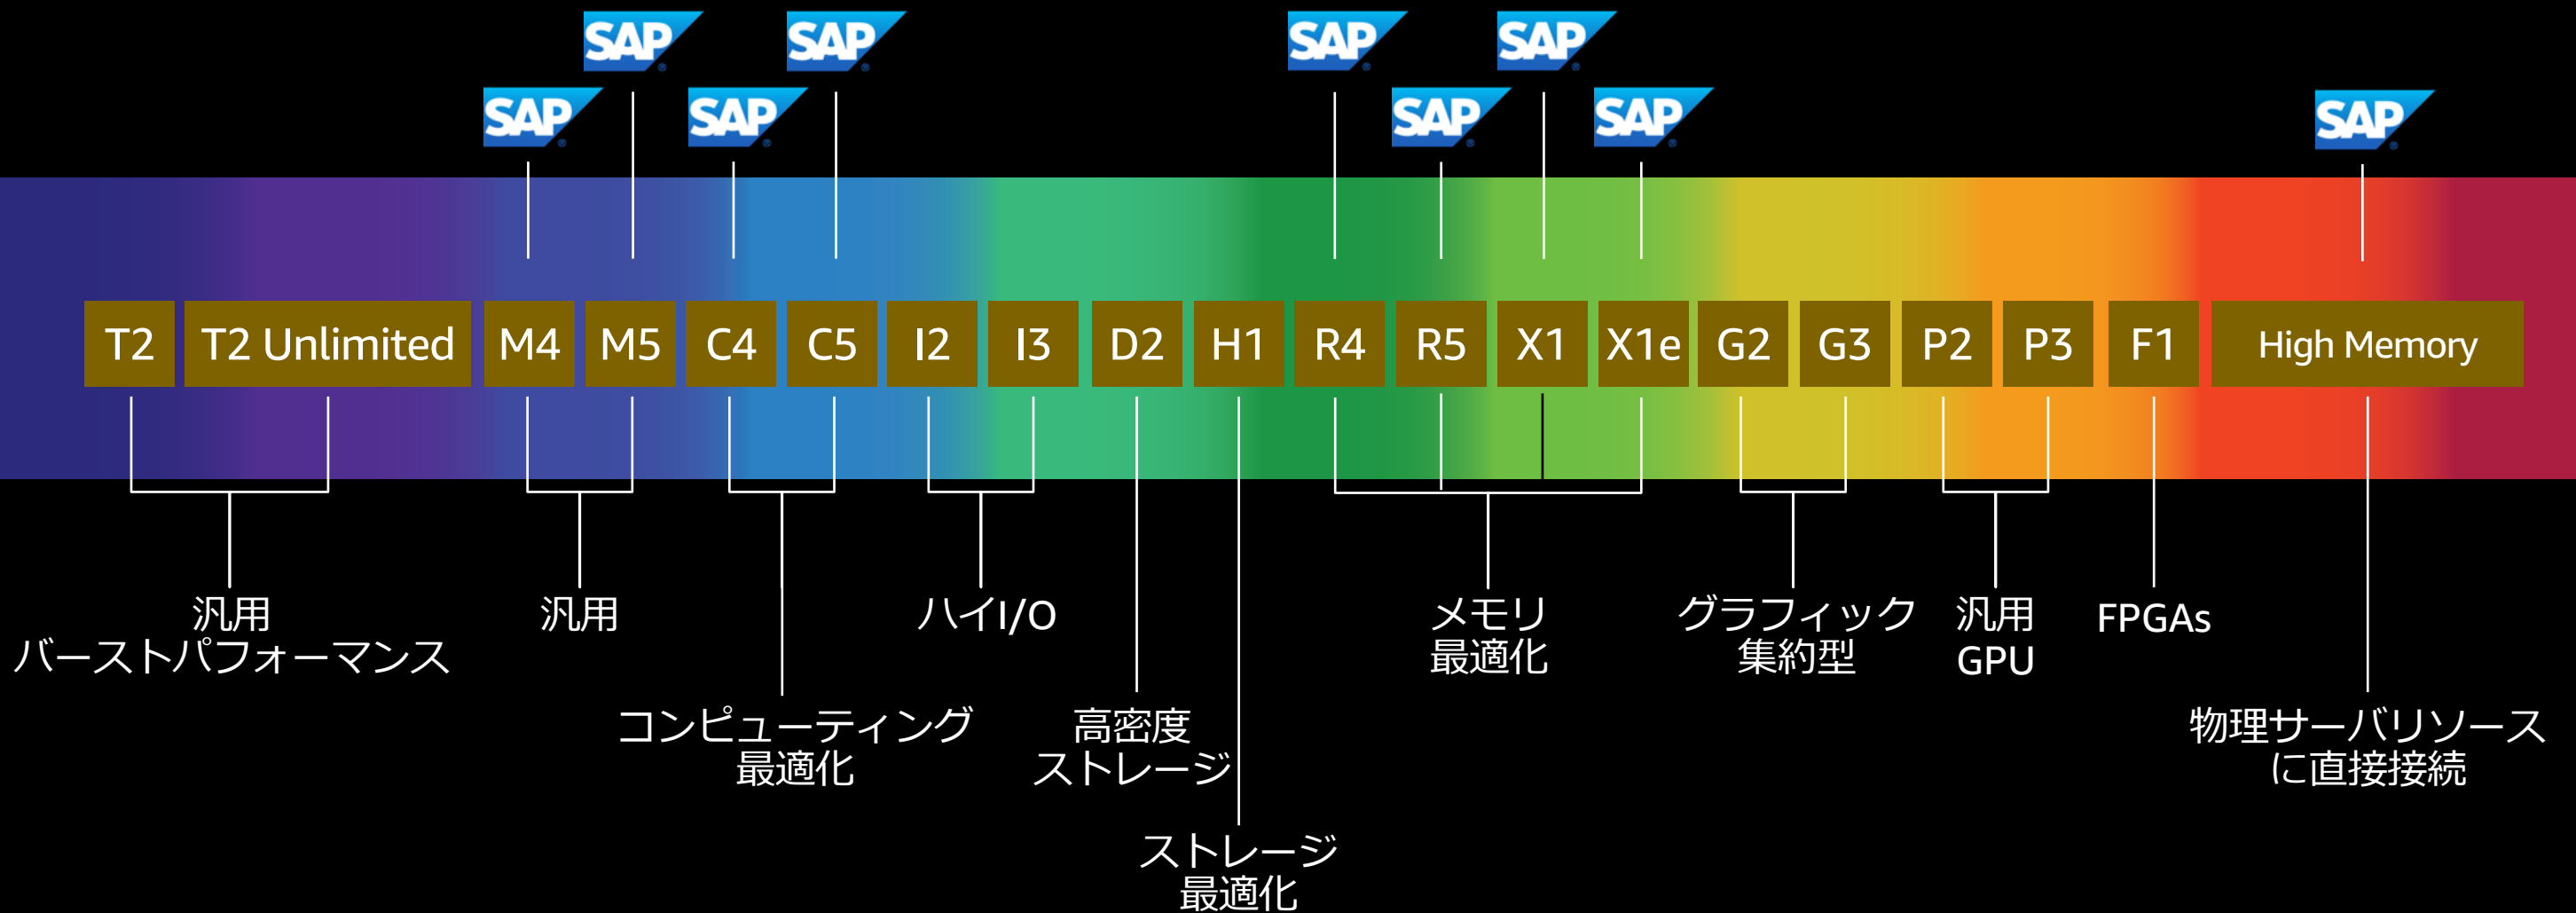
SAP SAP SAP SAP SAP SAP SAP SAP SAP

T2 T2 Unlimited M4 M5 C4 C5 I2 I3 D2 H1 R4 R5 X1 X1e G2 G3 P2 P3 F1 High Memory

汎用
バーストパフォーマンス

汎用

コンピューティング
最適化

ハイI/O

高密度
ストレージ

ストレージ
最適化

メモリ
最適化

グラフィック
集約型

汎用
GPU

FPGAs

物理サーバリソース
に直接接続